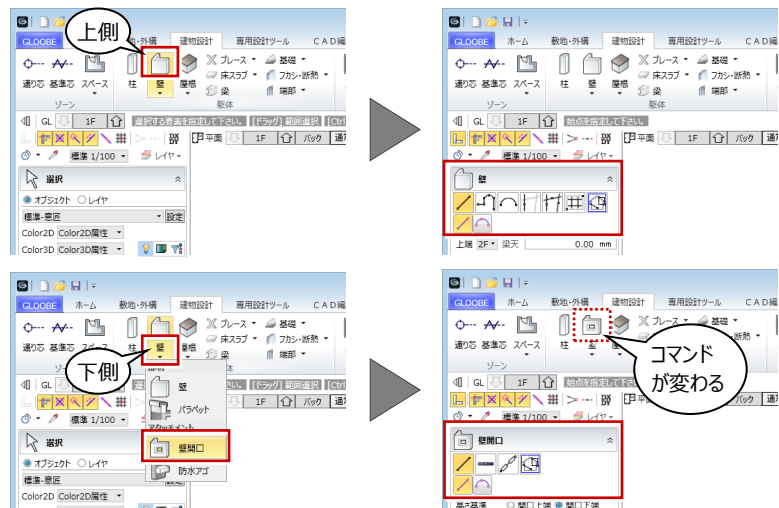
上側

GLOOBE ホーム 敷地・外構 建物設計 専用設計ツール CAD編

通り芯 基準芯 スペース 柱 壁 屋根 ブレース 床スラブ 梁 基礎 フカシ・断熱 端部

ゾーン 躯体

GL 1F 選択する要素を指定して下さい。[ドラッグ] 範囲選択 [Ctrl]

平面 1F バック 通

標準 1/100 レイヤ

選択

オブジェクト レイヤ

標準-意匠 設定

Color2D Color2D属性

Color3D Color3D属性

GLOOBE ホーム 敷地・外構 建物設計 専用設計ツール CAD編

通り芯 基準芯 スペース 柱 壁 屋根 ブレース 床スラブ 梁 基礎 フカシ・断熱 端部

ゾーン 躯体

GL 1F 始点を指定して下さい。

平面 1F バック 通

標準 1/100 レイヤ

壁

上端 2F 梁天 0.00 mm

下側

GLOOBE ホーム 敷地・外構 建物設計 専用設計ツール CAD編

通り芯 基準芯 スペース 柱 壁 屋根 ブレース 床スラブ 梁 基礎 フカシ・断熱 端部

ゾーン

GL 1F 選択する要素を指定して下さい。[ドラッグ] 範囲選択 [Ctrl]

1F バック 通

標準 1/100

選択

オブジェクト レイヤ

標準-意匠

Color2D Color2D属性

壁

パラペット

壁開口

防水アゴ

GLOOBE ホーム 敷地・外構 建物設計 専用設計ツール CAD編

通り芯 基準芯 スペース 柱 壁 ブレース 基礎 断熱

ゾーン

GL 1F 始点を指定して下さい

平面 バック 通

標準 1/100 レイヤ

コマンド
が変わる

壁開口

開口上端 開口下端